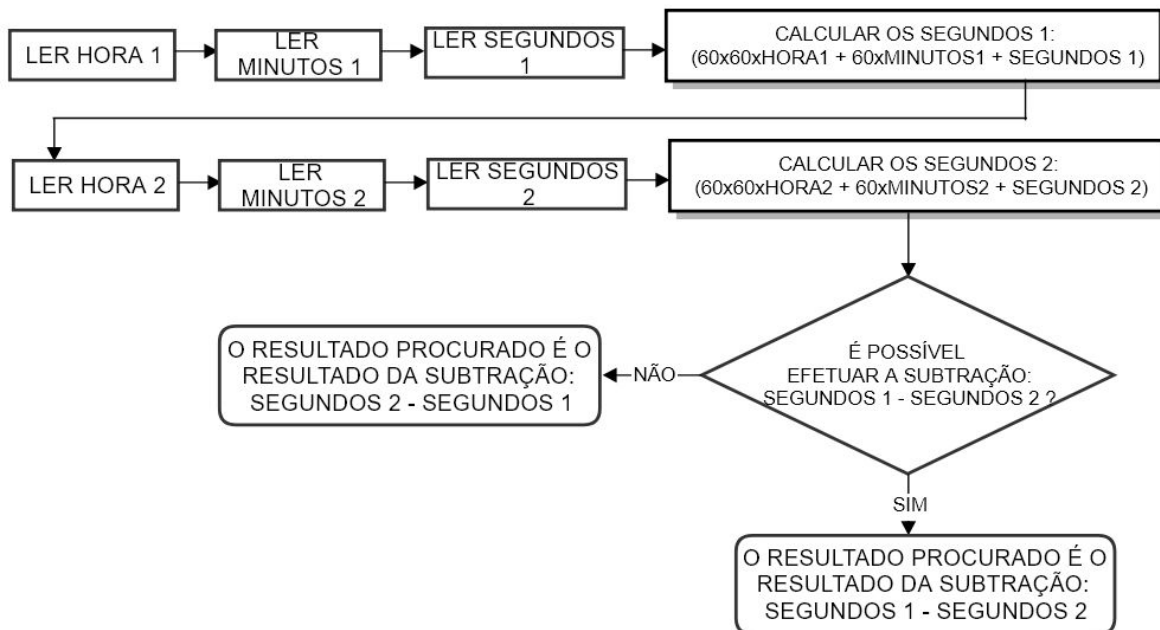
LER HORA 1

LER MINUTOS 1

LER SEGUNDOS 1

CALCULAR OS SEGUNDOS 1:
(60x60xHORA1 + 60xMINUTOS1 + SEGUNDOS 1)

LER HORA 2

LER MINUTOS 2

LER SEGUNDOS 2

CALCULAR OS SEGUNDOS 2:
(60x60xHORA2 + 60xMINUTOS2 + SEGUNDOS 2)

É POSSÍVEL EFETUAR A SUBTRAÇÃO: SEGUNDOS 1 - SEGUNDOS 2 ?

NÃO

O RESULTADO PROCURADO É O RESULTADO DA SUBTRAÇÃO: SEGUNDOS 2 - SEGUNDOS 1

SIM

O RESULTADO PROCURADO É O RESULTADO DA SUBTRAÇÃO: SEGUNDOS 1 - SEGUNDOS 2